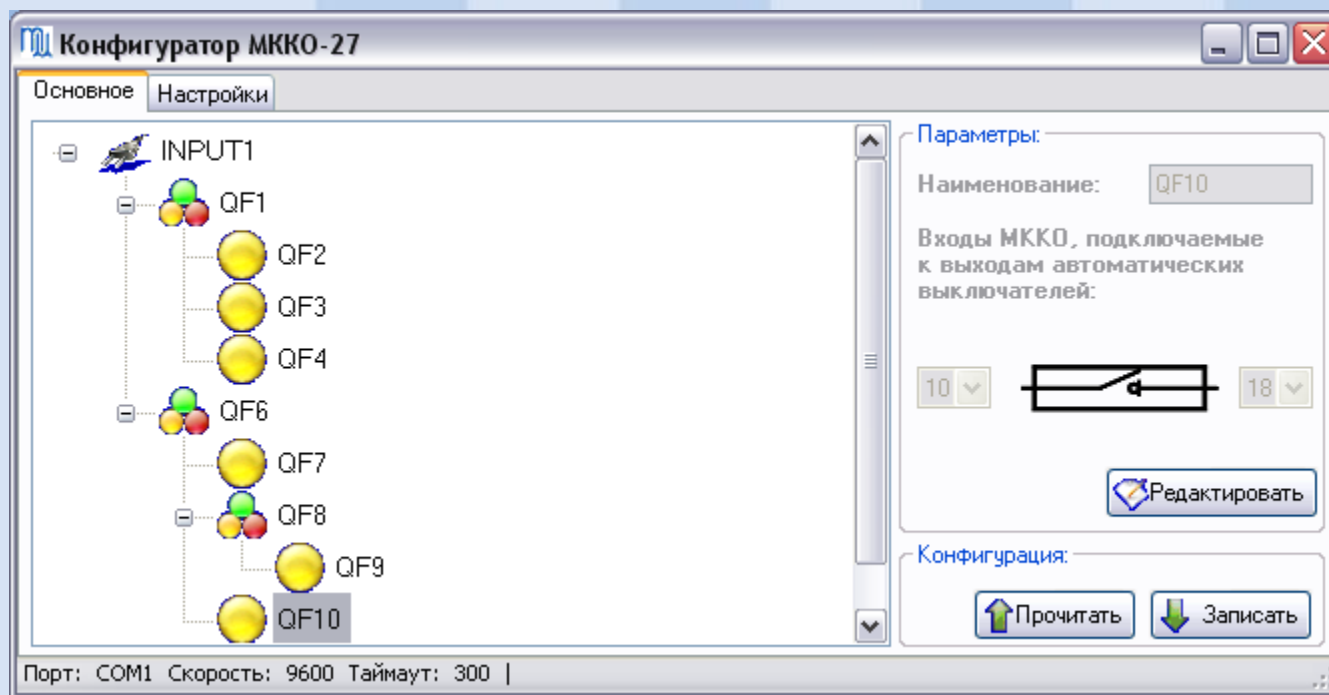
Конфигуратор МККО-27

Основное | Настройки

INPUT1
QF1
QF2
QF3
QF4
QF6
QF7
QF8
QF9
QF10

Параметры:
Наименование: QF10
Входы МККО, подключаемые к выходам автоматических выключателей:
10
18
Редактировать

Конфигурация:
Прочитать
Записать

Порт: COM1 Скорость: 9600 Таймаут: 300 |